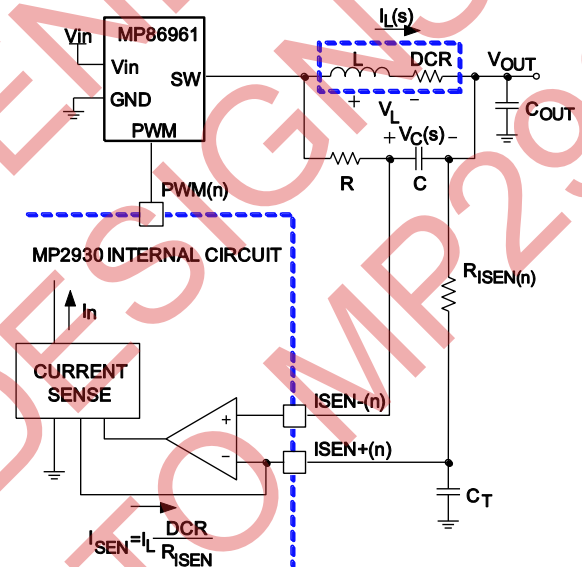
Vin
MP86961
Vin
SW
GND
PWM
$I_L(s)$
L
DCR
$V_{OUT}$
+
$V_L$
−
$C_{OUT}$
+ $V_C(s)$ −
R
C
PWM(n)
MP2930 INTERNAL CIRCUIT
$R_{ISEN(n)}$
In
CURRENT SENSE
+
−
ISEN-(n)
ISEN+(n)
$C_T$
$I_{SEN}=I_L\frac{DCR}{R_{ISEN}}$